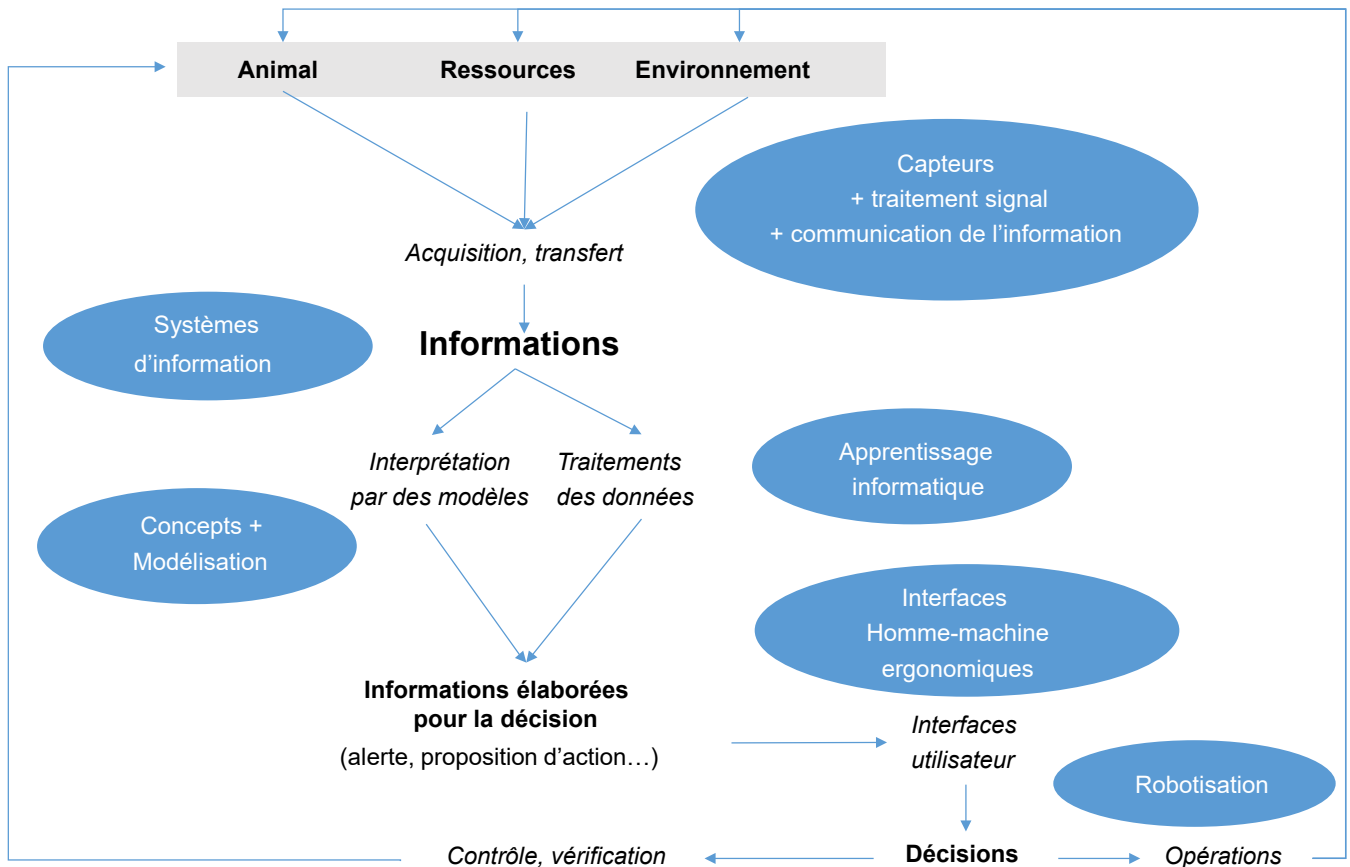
Animal
Ressources
Environnement

Capteurs
+ traitement signal
+ communication de l’information

Acquisition, transfert

Systèmes d’information

Informations

Interprétation par des modèles

Traitements des données

Apprentissage informatique

Concepts + Modélisation

Interfaces Homme-machine ergonomiques

Informations élaborées pour la décision
(alerte, proposition d’action…)

Interfaces utilisateur

Robotisation

Contrôle, vérification

Décisions

Opérations